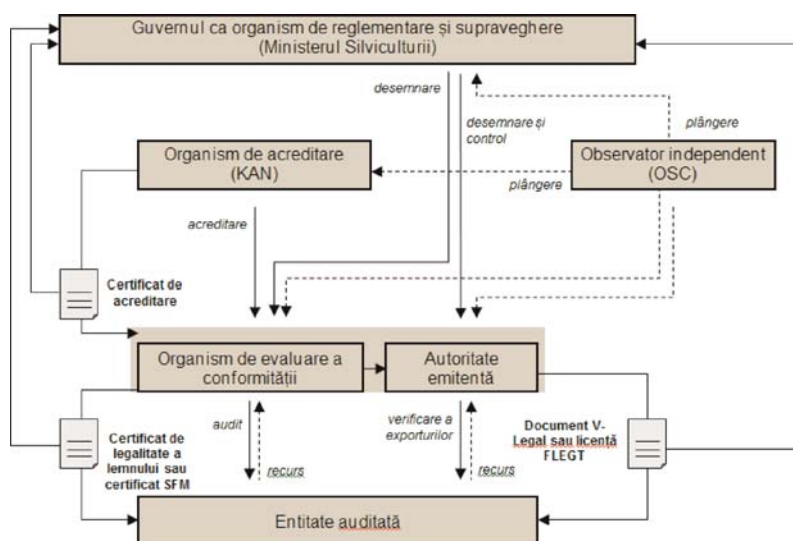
Guvernul ca organism de reglementare și supraveghere (Ministerul Silviculturii)

desemnare

desemnare și control

plângere

Organism de acreditare (KAN)

Observator independent (OSC)

plângere

acreditare

Certificat de acreditare

Organism de evaluare a conformității

Autoritate emitentă

audit

recurs

verificare a exporturilor

recurs

Certificat de legalitate a lemnului sau certificat SFM

Document V-Legal sau licență FLEGT

Entitate auditată